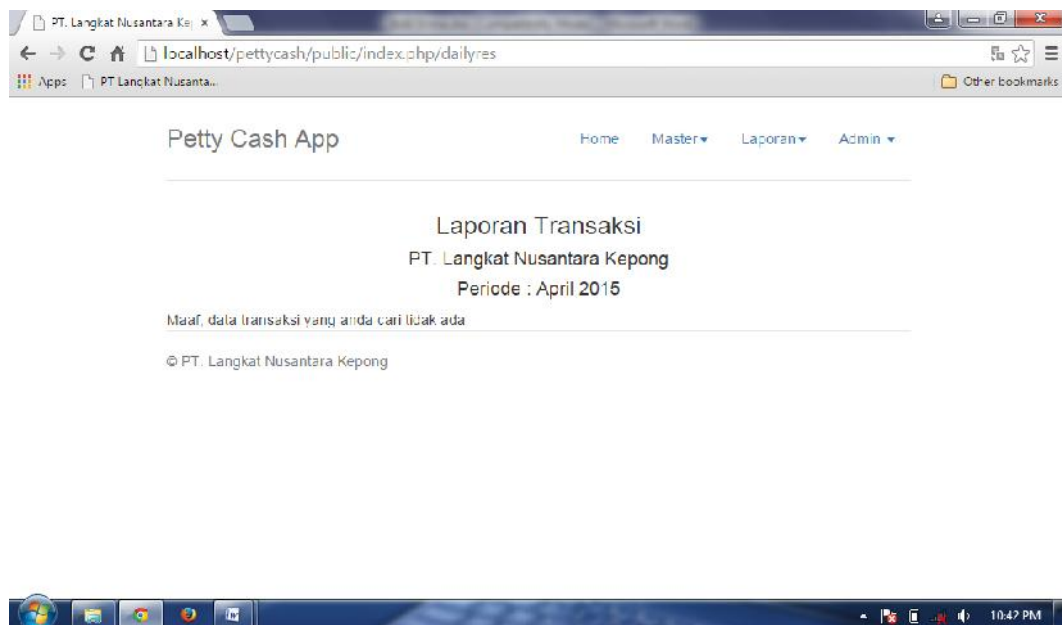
PT. Langkat Nusantara Ke ×

localhost/pettycash/public/index.php/dailyres

Apps PT Langkat Nusanta...

Other bookmarks

Petty Cash App

Home Master Laporan Admin

Laporan Transaksi

PT. Langkat Nusantara Kepong

Periode : April 2015

Maaf, data transaksi yang anda cari tidak ada

© PT. Langkat Nusantara Kepong

10:42 PM